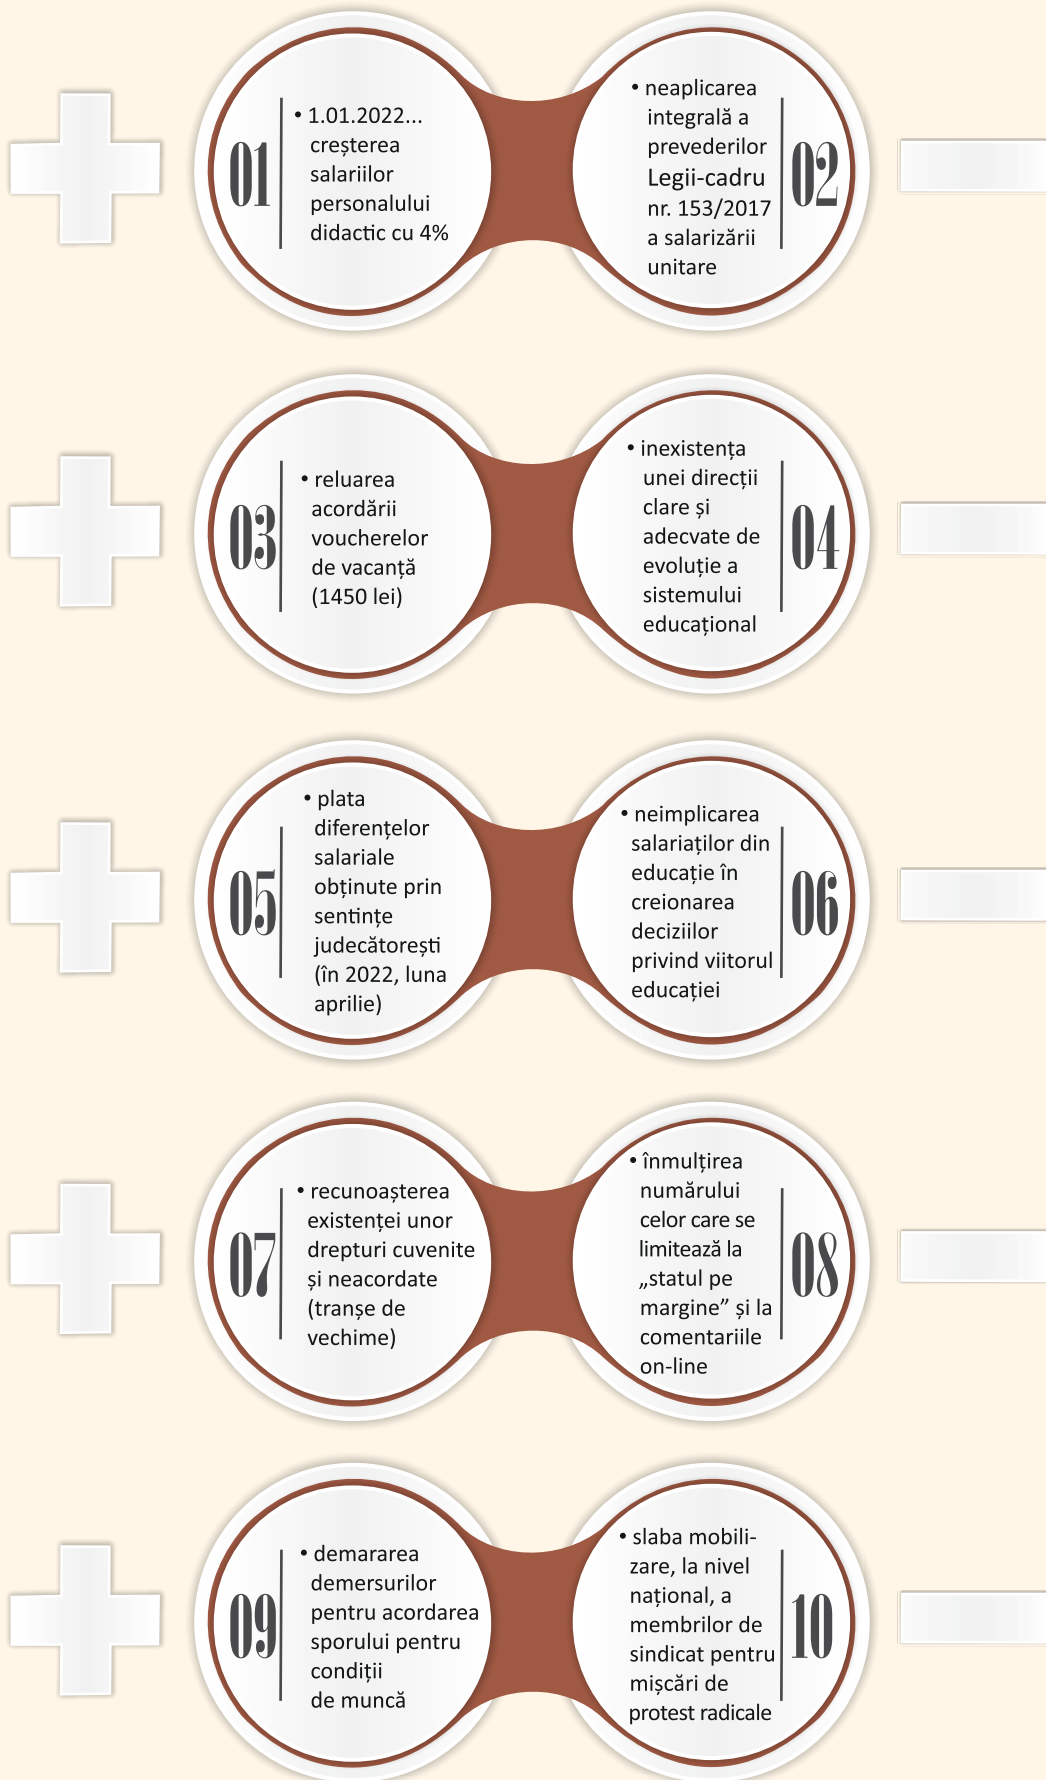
01

• 1.01.2022... creșterea salariilor personalului didactic cu 4%

• neaplicarea integrală a prevederilor Legii-cadru nr. 153/2017 a salarizării unitare

02

03

• reluarea acordării voucherelor de vacanță (1450 lei)

• inexistența unei direcții clare și adecvate de evoluție a sistemului educațional

04

05

• plata diferențelor salariale obținute prin sentințe judecătorești (în 2022, luna aprilie)

• neimplicarea salariaților din educație în creionarea deciziilor privind viitorul educației

06

07

• recunoașterea existenței unor drepturi cuvenite și neacordate (tranșe de vechime)

• înmulțirea numărului celor care se limitează la „statul pe margine” și la comentariile on-line

08

09

• demararea demersurilor pentru acordarea sporului pentru condiții de muncă

• slaba mobilizare, la nivel național, a membrilor de sindicat pentru mișcări de protest radicale

10